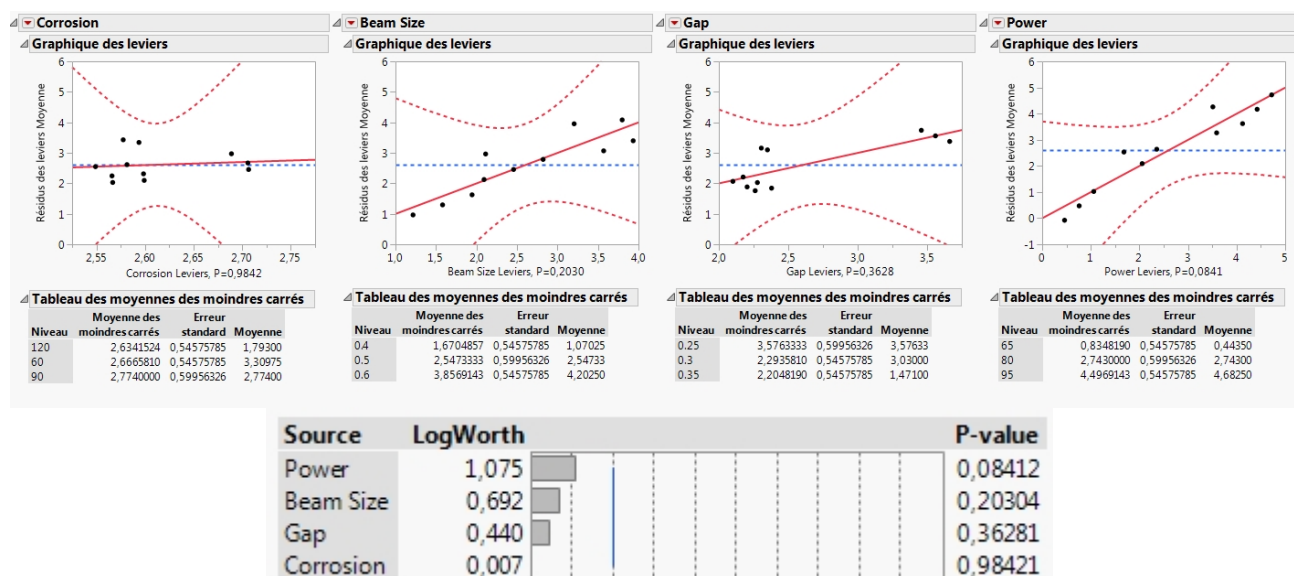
Corrosion
Graphique des leviers
Résidus des leviers Moyenne
6
5
4
3
2
1
0
2,55 2,60 2,65 2,70 2,75
Corrosion Leviers, P=0,9842

Tableau des moyennes des moindres carrés

| Niveau | Moyenne des moindres carrés | Erreur standard | Moyenne |
|---|---|---|---|
| 120 | 2,6341524 | 0,54575785 | 1,79300 |
| 60 | 2,6665810 | 0,54575785 | 3,30975 |
| 90 | 2,7740000 | 0,59956326 | 2,77400 |

Beam Size
Graphique des leviers
Résidus des leviers Moyenne
6
5
4
3
2
1
0
1,0 1,5 2,0 2,5 3,0 3,5 4,0
Beam Size Leviers, P=0,2030

Tableau des moyennes des moindres carrés

| Niveau | Moyenne des moindres carrés | Erreur standard | Moyenne |
|---|---|---|---|
| 0.4 | 1,6704857 | 0,54575785 | 1,07025 |
| 0.5 | 2,5473333 | 0,59956326 | 2,54733 |
| 0.6 | 3,8569143 | 0,54575785 | 4,20250 |

Gap
Graphique des leviers
Résidus des leviers Moyenne
6
5
4
3
2
1
0
2,0 2,5 3,0 3,5
Gap Leviers, P=0,3628

Tableau des moyennes des moindres carrés

| Niveau | Moyenne des moindres carrés | Erreur standard | Moyenne |
|---|---|---|---|
| 0.25 | 3,5763333 | 0,59956326 | 3,57633 |
| 0.3 | 2,2935810 | 0,54575785 | 3,03000 |
| 0.35 | 2,2048190 | 0,54575785 | 1,47100 |

Power
Graphique des leviers
Résidus des leviers Moyenne
6
5
4
3
2
1
0
0 1 2 3 4 5
Power Leviers, P=0,0841

Tableau des moyennes des moindres carrés

| Niveau | Moyenne des moindres carrés | Erreur standard | Moyenne |
|---|---|---|---|
| 65 | 0,8348190 | 0,54575785 | 0,44350 |
| 80 | 2,7430000 | 0,59956326 | 2,74300 |
| 95 | 4,4969143 | 0,54575785 | 4,68250 |

| Source | LogWorth | P-value |
|---|---|---|
| Power | 1,075 | 0,08412 |
| Beam Size | 0,692 | 0,20304 |
| Gap | 0,440 | 0,36281 |
| Corrosion | 0,007 | 0,98421 |